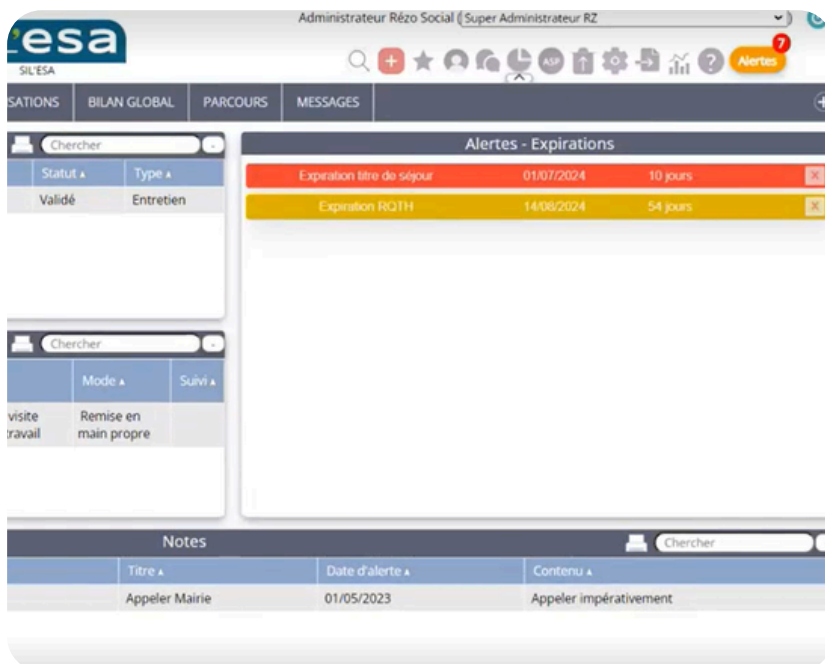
'esa
SIL'ESA

Administrateur Rézo Social (Super Administrateur RZ

ASP

7
Alertes

SATIONS | BILAN GLOBAL | PARCOURS | MESSAGES

Chercher

| Statut | Type |
|---|---|
| Validé | Entretien |

Chercher

| | Mode | Suivi |
|---|---|---|
| visite travail | Remise en main propre | |

Alertes - Expirations

| | | | |
|---|---|---|---|
| Expiration titre de séjour | 01/07/2024 | 10 jours | × |
| Expiration RQTH | 14/08/2024 | 54 jours | × |

Notes

Chercher

| | Titre | Date d'alerte | Contenu |
|---|---|---|---|
| | Appeler Mairie | 01/05/2023 | Appeler impérativement |